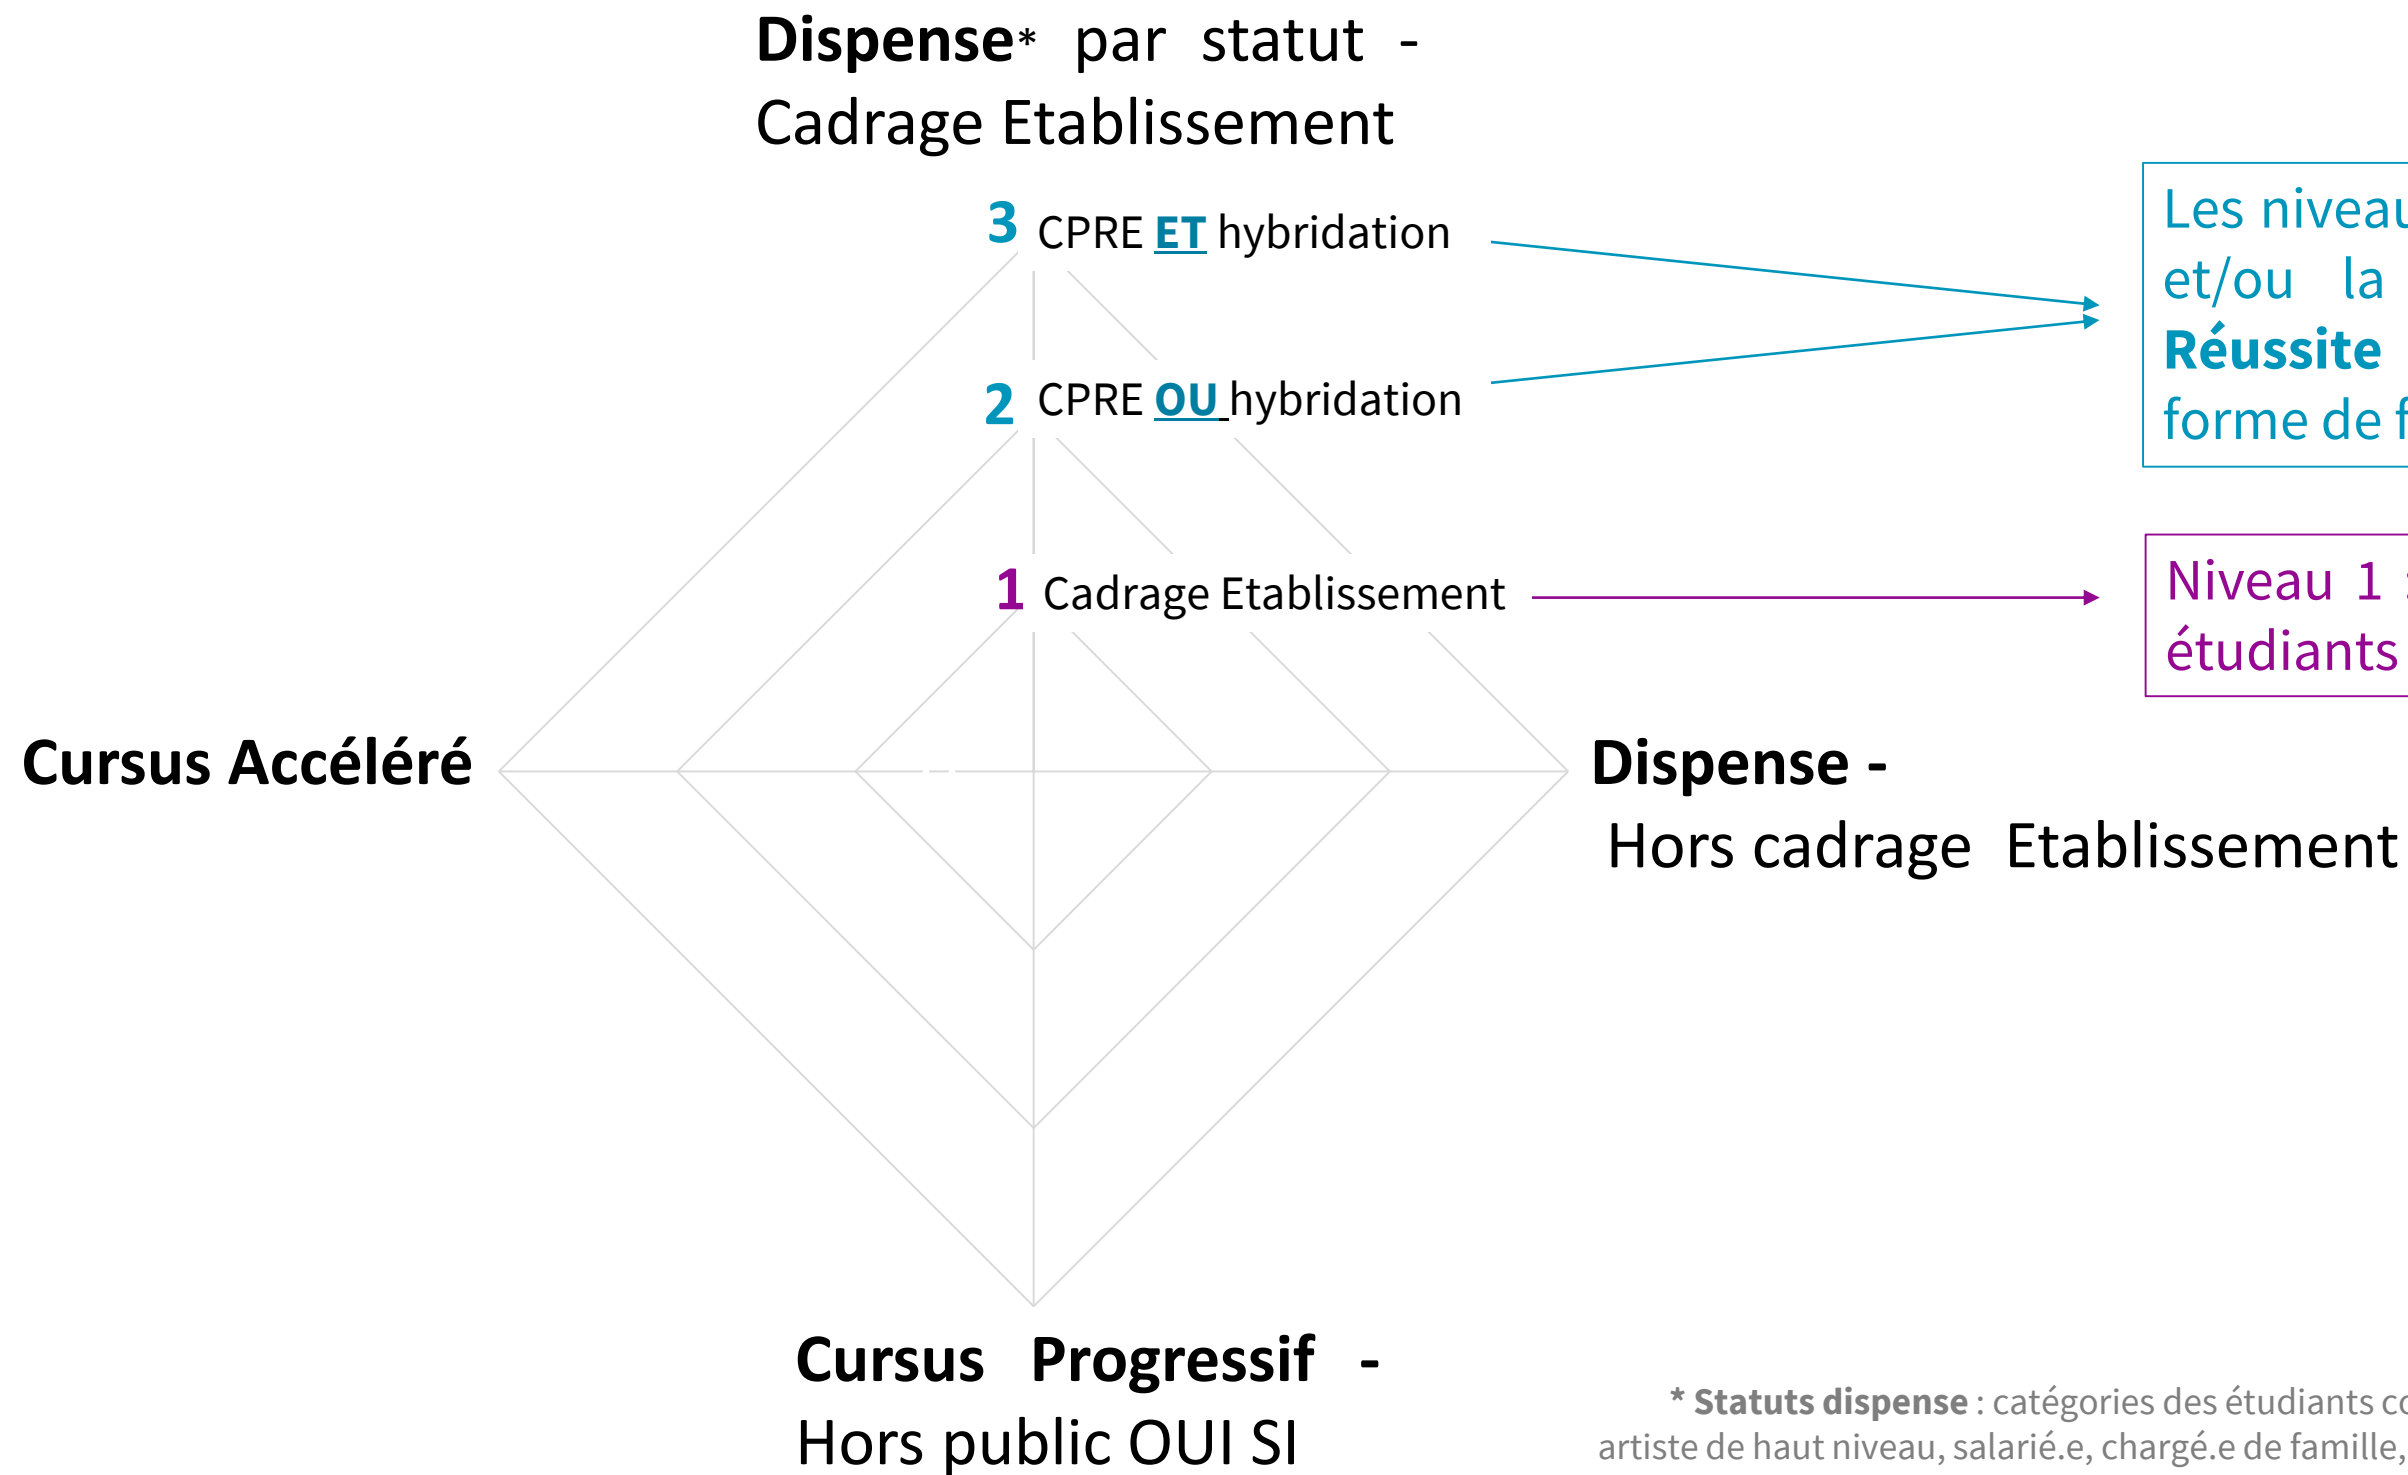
Dispense* par statut - Cadrage Etablissement

3 CPRE ET hybridation

2 CPRE OU hybridation

1 Cadrage Etablissement

Les niveau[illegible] et/ou la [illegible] Réussite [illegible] forme de f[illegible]

Niveau 1 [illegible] étudiants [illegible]

Cursus Accéléré

Dispense - Hors cadrage Etablissement

Cursus Progressif - Hors public OUI SI

* Statuts dispense : catégories des étudiants co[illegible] artiste de haut niveau, salarié.e, chargé.e de famille, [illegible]